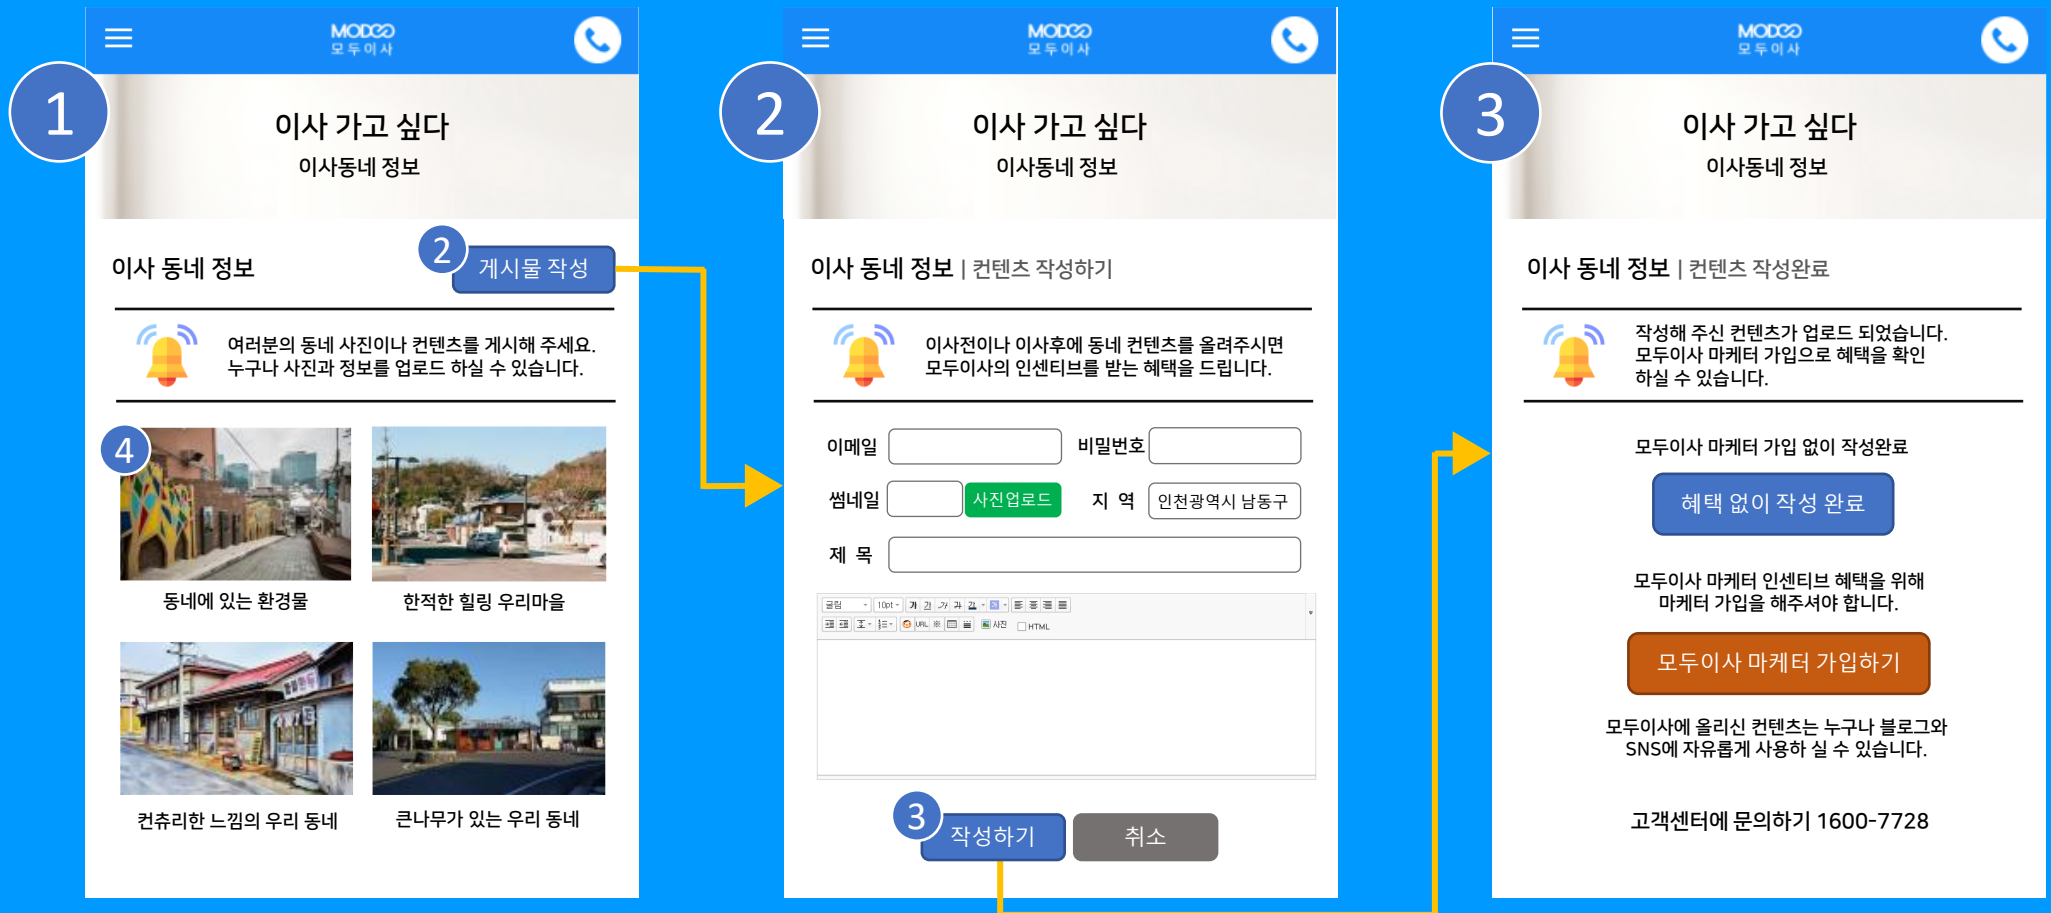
1

MODOO
모두이사

이사 가고 싶다
이사동네 정보

이사 동네 정보
2
게시물 작성

여러분의 동네 사진이나 컨텐츠를 게시해 주세요.
누구나 사진과 정보를 업로드 하실 수 있습니다.

4
동네에 있는 환경물
한적한 힐링 우리마을
컨츄리한 느낌의 우리 동네
큰나무가 있는 우리 동네

2

MODOO
모두이사

이사 가고 싶다
이사동네 정보

이사 동네 정보 | 컨텐츠 작성하기

이사전이나 이사후에 동네 컨텐츠를 올려주시면
모두이사의 인센티브를 받는 혜택을 드립니다.

이메일
비밀번호
썸네일
사진업로드
지 역
인천광역시 남동구
제 목

굴림
10pt
HTML

3
작성하기
취소

3

MODOO
모두이사

이사 가고 싶다
이사동네 정보

이사 동네 정보 | 컨텐츠 작성완료

작성해 주신 컨텐츠가 업로드 되었습니다.
모두이사 마케터 가입으로 혜택을 확인
하실 수 있습니다.

모두이사 마케터 가입 없이 작성완료
혜택 없이 작성 완료

모두이사 마케터 인센티브 혜택을 위해
마케터 가입을 해주셔야 합니다.
모두이사 마케터 가입하기

모두이사에 올리신 컨텐츠는 누구나 블로그와
SNS에 자유롭게 사용하 실 수 있습니다.

고객센터에 문의하기 1600-7728